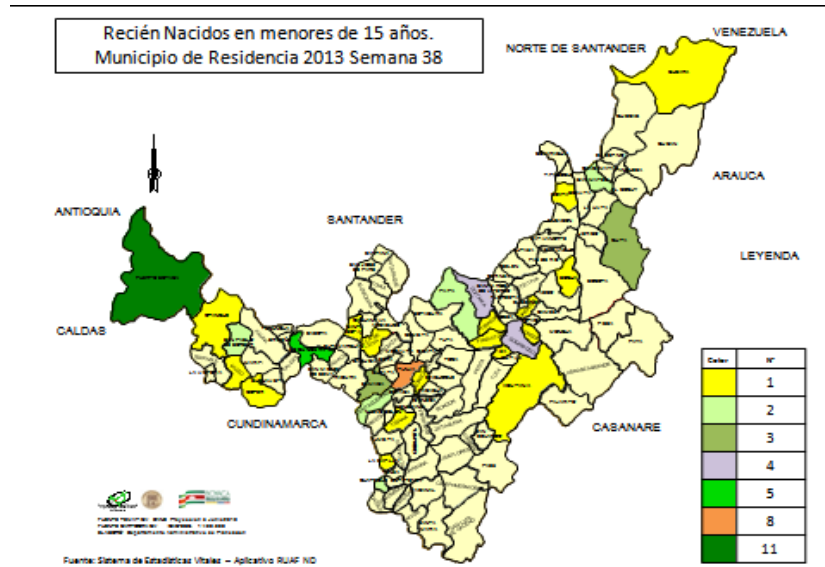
Recién Nacidos en menores de 15 años.
Municipio de Residencia 2013 Semana 38

VENEZUELA

NORTE DE SANTANDER

ARAUCA

LEYENDA

ANTIOQUIA

SANTANDER

CALDAS

CUNDINAMARCA

CASANARE

| Color | N° |
|---|---|
| | 1 |
| | 2 |
| | 3 |
| | 4 |
| | 5 |
| | 8 |
| | 11 |

Fuente: Sistema de Estadísticas Vitales – Aplicativo RUAF ND